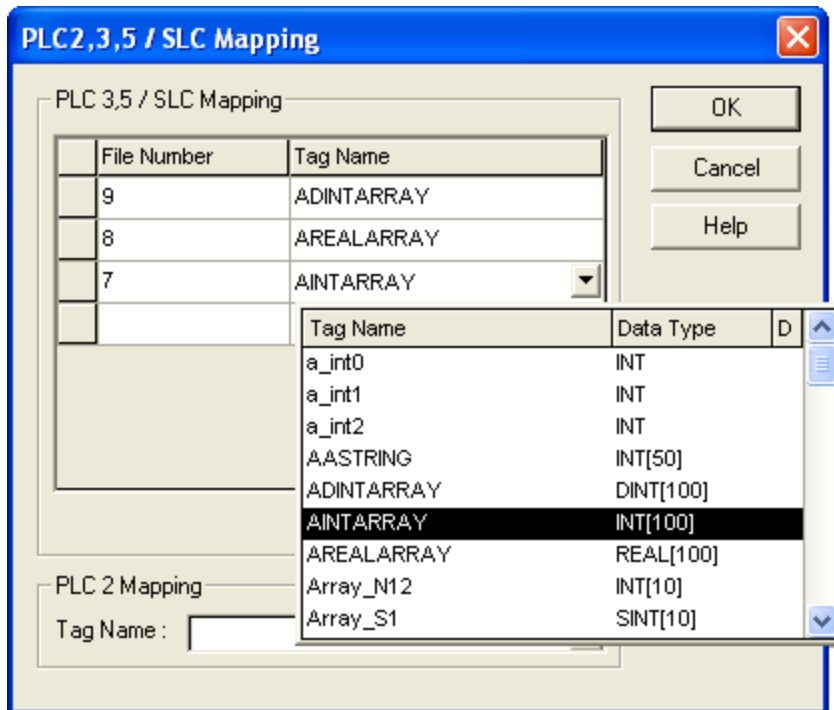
PLC2,3,5 / SLC Mapping

PLC 3,5 / SLC Mapping

| File Number | Tag Name |
|---|---|
| 9 | ADINTARRAY |
| 8 | AREALARRAY |
| 7 | AINTARRAY |
| | |

| Tag Name | Data Type | D |
|---|---|---|
| a_int0 | INT | |
| a_int1 | INT | |
| a_int2 | INT | |
| AASTRING | INT[50] | |
| ADINTARRAY | DINT[100] | |
| AINTARRAY | INT[100] | |
| AREALARRAY | REAL[100] | |
| Array_N12 | INT[10] | |
| Array_S1 | SINT[10] | |

OK

Cancel

Help

PLC 2 Mapping

Tag Name :